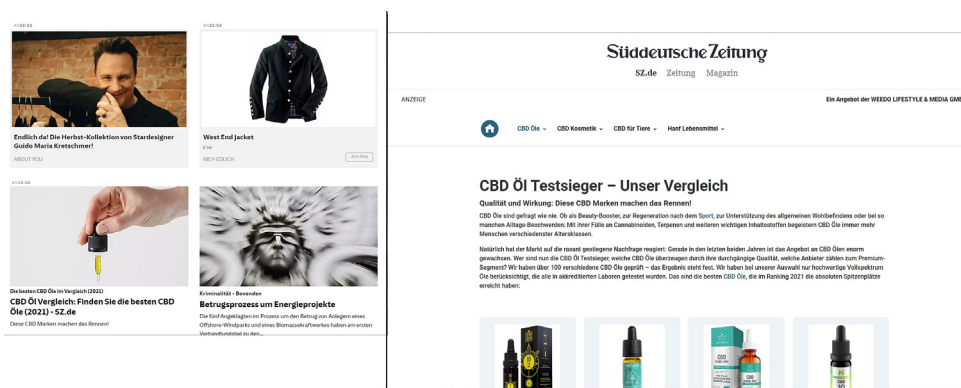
ANZEIGE

Endlich da! Die Herbst-Kollektion von Stardesigner Guido Maria Kretschmer!

ABOUT YOU

ANZEIGE

West End Jacket

€ 149

MEY-EDLICH

Zum Shop

ANZEIGE

Die besten CBD Öle im Vergleich (2021)

CBD Öl Vergleich: Finden Sie die besten CBD Öle (2021) - SZ.de

Diese CBD Marken machen das Rennen!

Kriminalität › Bovenden

Betrugsprozess um Energieprojekte

Die fünf Angeklagten im Prozess um den Betrug von Anlegern eines Offshore-Windparks und eines Biomassekraftwerkes haben am ersten Verhandlungstag zu den...

Süddeutsche Zeitung

SZ.de Zeitung Magazin

ANZEIGE

Ein Angebot der WEEDO LIFESTYLE & MEDIA GMB

CBD Öle CBD Kosmetik CBD für Tiere Hanf Lebensmittel

CBD Öl Testsieger – Unser Vergleich

Qualität und Wirkung: Diese CBD Marken machen das Rennen!

CBD Öle sind gefragt wie nie. Ob als Beauty-Booster, zur Regeneration nach dem Sport, zur Unterstützung des allgemeinen Wohlbefindens oder bei so manchen Alltags-Beschwerden: Mit ihrer Fülle an Cannabinoiden, Terpenen und weiteren wertvollen Inhaltsstoffen begeistern CBD Öle immer mehr Menschen verschiedener Altersklassen.

Natürlich hat der Markt auf die rasant gestiegene Nachfrage reagiert: Gerade in den letzten beiden Jahren ist das Angebot an CBD Ölen enorm gewachsen. Wer sind nun die CBD Öl Testsieger, welche CBD Öle überzeugen durch ihre durchgängige Qualität, welche Anbieter zählen zum Premium-Segment? Wir haben über 100 verschiedene CBD Öle geprüft – das Ergebnis steht fest. Wir haben bei unserer Auswahl nur hochwertige Vollspektrum Öle berücksichtigt, die alle in akkreditierten Laboren getestet wurden. Das sind die besten CBD Öle, die im Ranking 2021 die absoluten Spitzenplätze erreicht haben: